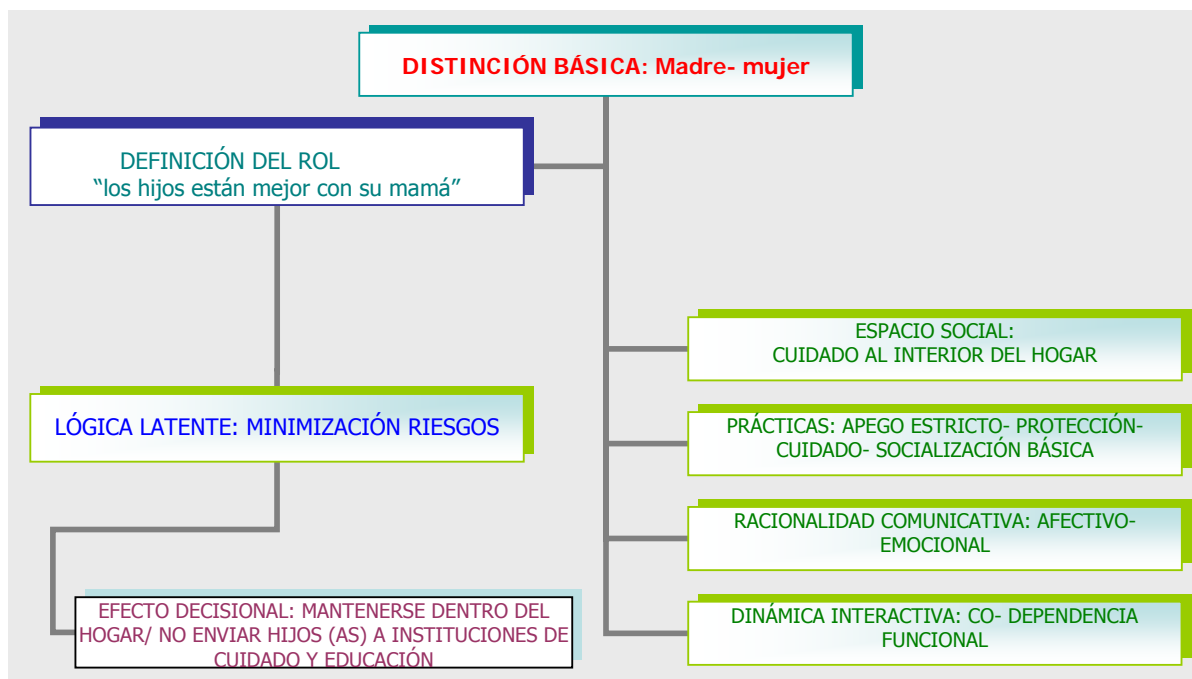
DISTINCIÓN BÁSICA: Madre- mujer

DEFINICIÓN DEL ROL
"los hijos están mejor con su mamá"

LÓGICA LATENTE: MINIMIZACIÓN RIESGOS

EFECTO DECISIONAL: MANTENERSE DENTRO DEL HOGAR/ NO ENVIAR HIJOS (AS) A INSTITUCIONES DE CUIDADO Y EDUCACIÓN

ESPACIO SOCIAL: CUIDADO AL INTERIOR DEL HOGAR

PRÁCTICAS: APEGO ESTRICTO- PROTECCIÓN- CUIDADO- SOCIALIZACIÓN BÁSICA

RACIONALIDAD COMUNICATIVA: AFECTIVO- EMOCIONAL

DINÁMICA INTERACTIVA: CO- DEPENDENCIA FUNCIONAL